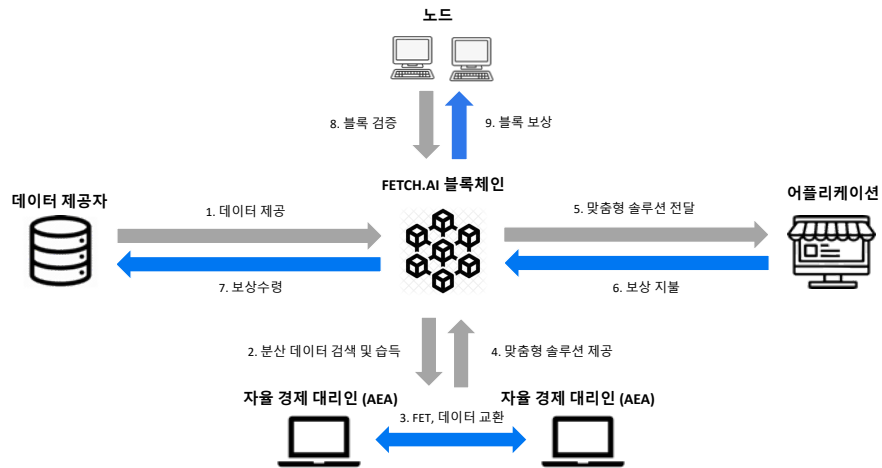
노드

8. 블록 검증

9. 블록 보상

데이터 제공자

FETCH.AI 블록체인

어플리케이션

1. 데이터 제공

5. 맞춤형 솔루션 전달

7. 보상수령

6. 보상 지불

2. 분산 데이터 검색 및 습득

4. 맞춤형 솔루션 제공

자율 경제 대리인 (AEA)

자율 경제 대리인 (AEA)

3. FET, 데이터 교환